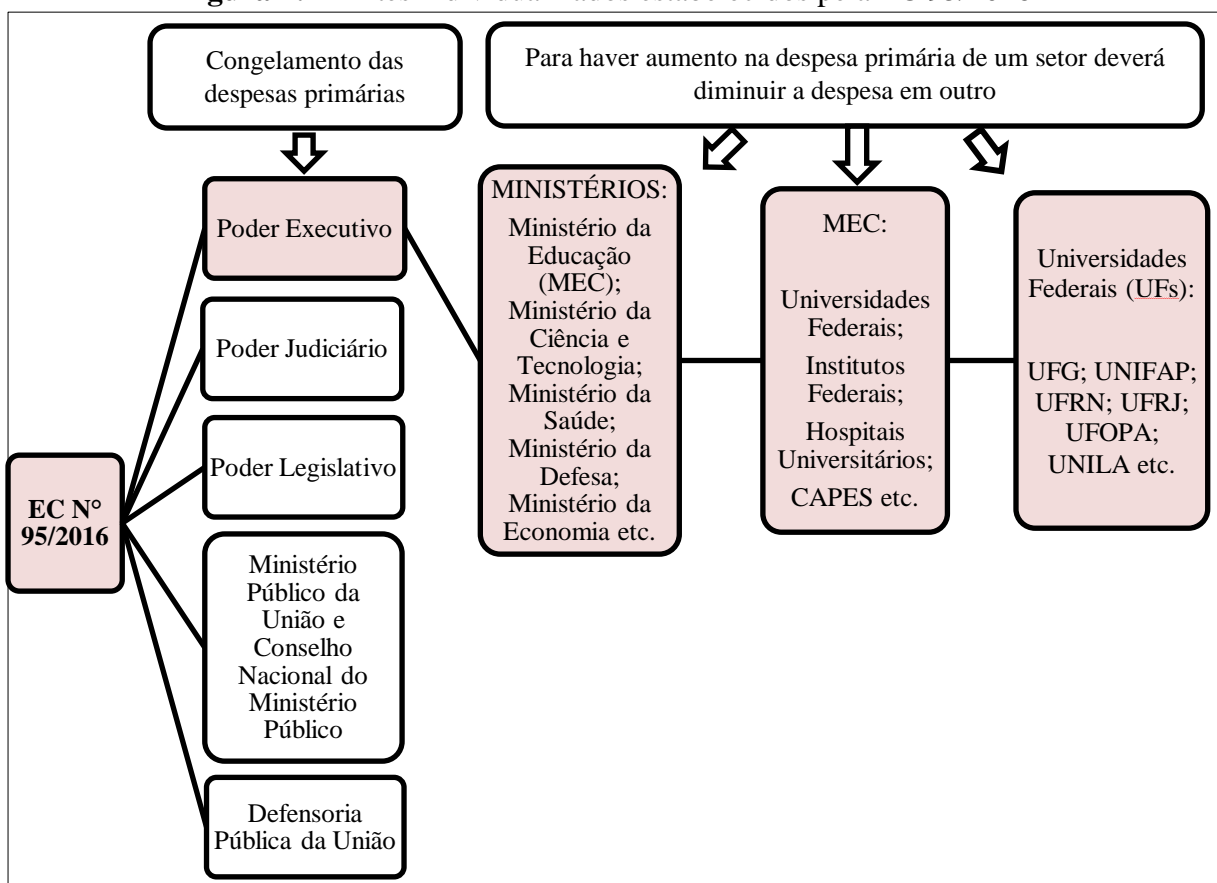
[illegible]

Congelamento das despesas primárias

Para haver aumento na despesa primária de um setor deverá diminuir a despesa em outro

EC N° 95/2016

Poder Executivo

Poder Judiciário

Poder Legislativo

Ministério Público da União e Conselho Nacional do Ministério Público

Defensoria Pública da União

MINISTÉRIOS:
Ministério da Educação (MEC);
Ministério da Ciência e Tecnologia;
Ministério da Saúde;
Ministério da Defesa;
Ministério da Economia etc.

MEC:
Universidades Federais;
Institutos Federais;
Hospitais Universitários;
CAPES etc.

Universidades Federais (UFs):
UFG; UNIFAP; UFRN; UFRJ; UFOPA; UNILA etc.